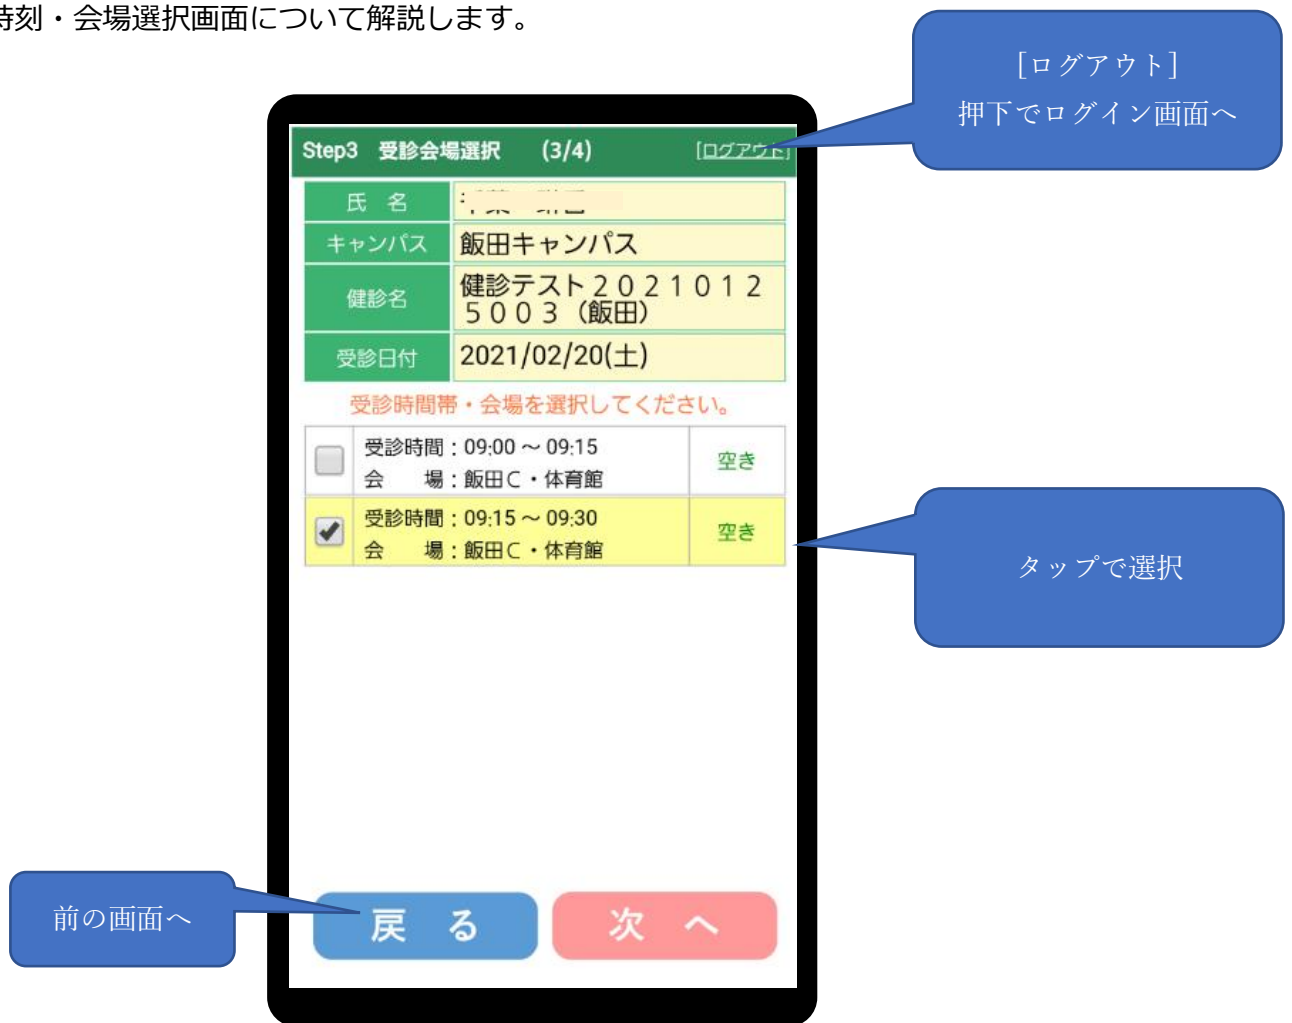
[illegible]刻・会場選択画面について解説します。

［ログアウト］
押下でログイン画面へ

Step3 受診会場選択 (3/4) [ログアウト]

| 氏　名 | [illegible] |
|---|---|
| キャンパス | 飯田キャンパス |
| 健診名 | 健診テスト２０２１０１２５００３（飯田） |
| 受診日付 | 2021/02/20(土) |

受診時間帯・会場を選択してください。

| | 受診時間：09:00 ～ 09:15 会　　場：飯田Ｃ・体育館 | 空き |
|---|---|---|
| ✔ | 受診時間：09:15 ～ 09:30 会　　場：飯田Ｃ・体育館 | 空き |

タップで選択

前の画面へ

戻　る

次　へ